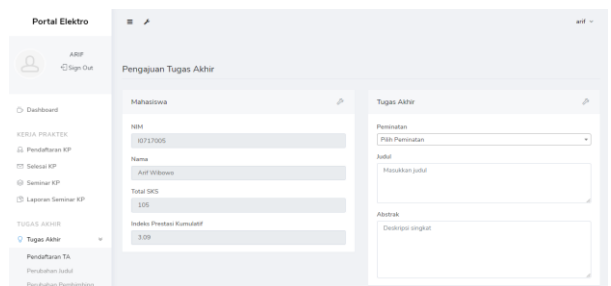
Portal Elektro

ARIF
Sign Out

Dashboard

KERJA PRAKTEK
Pendaftaran KP
Selesai KP
Seminar KP
Laporan Seminar KP

TUGAS AKHIR
Tugas Akhir
Pendaftaran TA
Perubahan Judul
Perubahan Pembimbing

arif

Pengajuan Tugas Akhir

Mahasiswa

NIM
I0717005

Nama
Arif Wibowo

Total SKS
105

Indeks Prestasi Kumulatif
3.09

Tugas Akhir

Peminatan
Pilih Peminatan

Judul
Masukkan judul

Abstrak
Deskripsi singkat